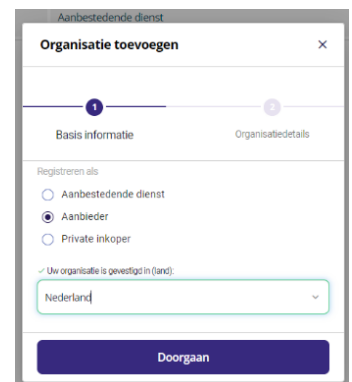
Aanbestedende dienst

Organisatie toevoegen ×

1
Basis informatie

2
Organisatiedetails

Registreren als

Aanbestedende dienst

Aanbieder

Private inkoper

Uw organisatie is gevestigd in (land):

Nederland

Doorgaan